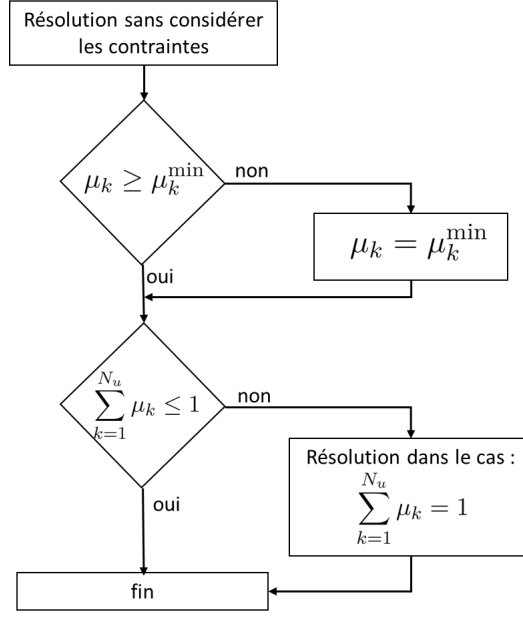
Résolution sans considérer les contraintes

$\mu_k \geq \mu_k^{\min}$

non

$\mu_k = \mu_k^{\min}$

oui

$\sum_{k=1}^{N_u} \mu_k \leq 1$

non

Résolution dans le cas :
$\sum_{k=1}^{N_u} \mu_k = 1$

oui

fin